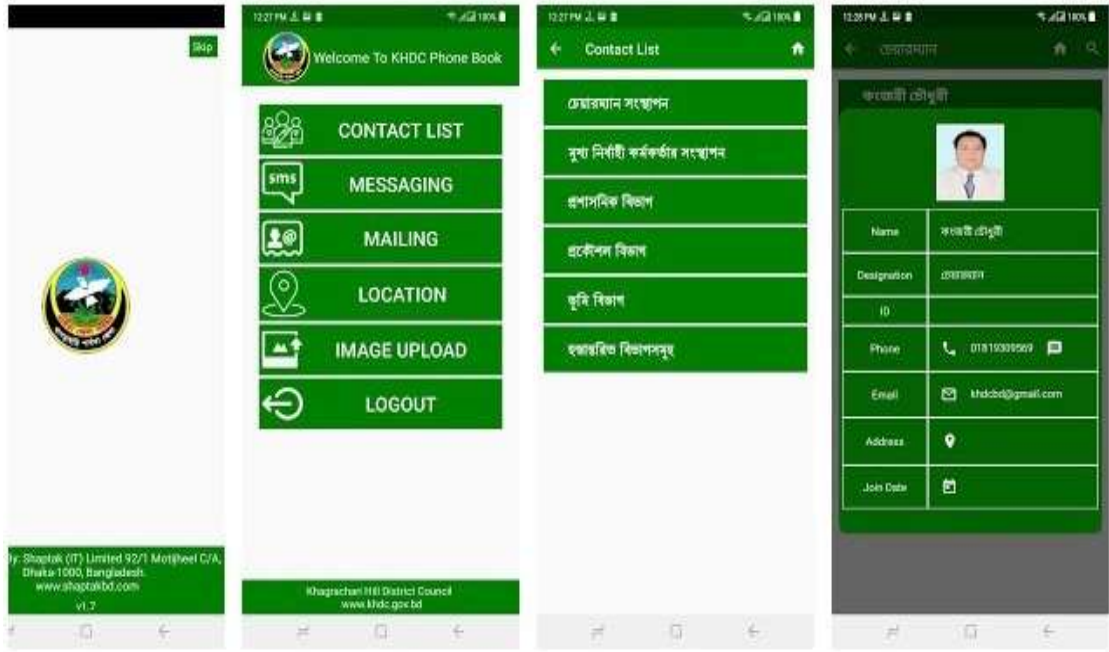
Skip

ly: Shaptak (IT) Limited 92/1 Motijheel C/A, Dhaka-1000, Bangladesh. www.shaptakbd.com
v1.7

12:27 PM 100%
Welcome To KHDC Phone Book
CONTACT LIST
sms
MESSAGING
MAILING
LOCATION
IMAGE UPLOAD
LOGOUT
Khagrachari Hill District Council
www.khdc.gov.bd

12:27 PM 100%
Contact List
চেয়ারম্যান সংস্থাপন
মুখ্য নির্বাহী কর্মকর্তার সংস্থাপন
প্রশাসনিক বিভাগ
প্রকৌশল বিভাগ
কৃষি বিভাগ
হস্তান্তরিত বিভাগসমূহ

12:28 PM 100%
চেয়ারম্যান
কংজরী চৌধুরী

| Name | কংজরী চৌধুরী |
|---|---|
| Designation | চেয়ারম্যান |
| ID | |
| Phone | 01819309569 |
| Email | khdcbd@gmail.com |
| Address | |
| Join Date | |